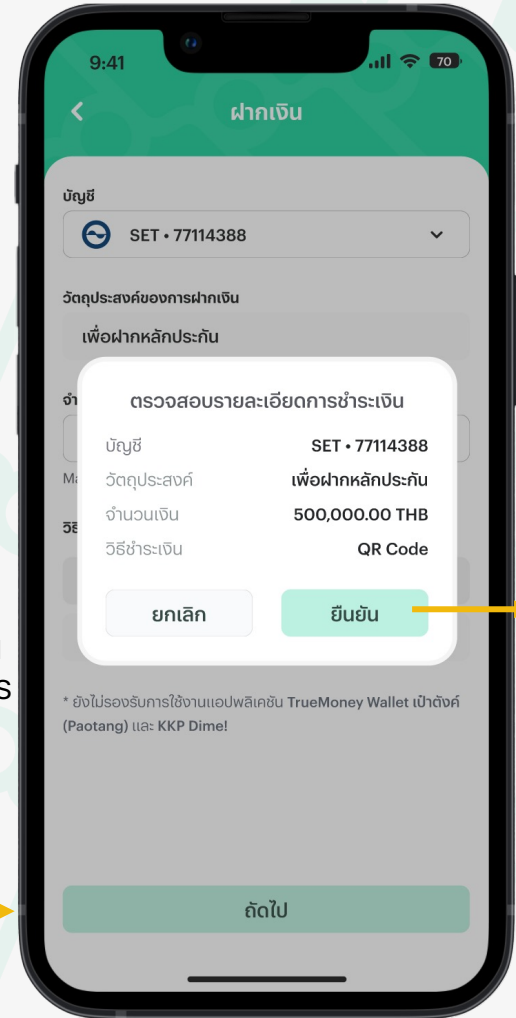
9:41

70

ฝากเงิน

บัญชี

SET • 77114388

วัตถุประสงค์ของการฝากเงิน

เพื่อฝากหลักประกัน

จำ

Ma

วิธี

ตรวจสอบรายละเอียดการชำระเงิน

| | |
|---|---|
| บัญชี | SET • 77114388 |
| วัตถุประสงค์ | เพื่อฝากหลักประกัน |
| จำนวนเงิน | 500,000.00 THB |
| วิธีชำระเงิน | QR Code |

ยกเลิก

ยืนยัน

s

* ยังไม่รองรับการใช้งานแอปพลิเคชัน TrueMoney Wallet เป๋าตังค์ (Paotang) และ KKP Dime!

ถัดไป